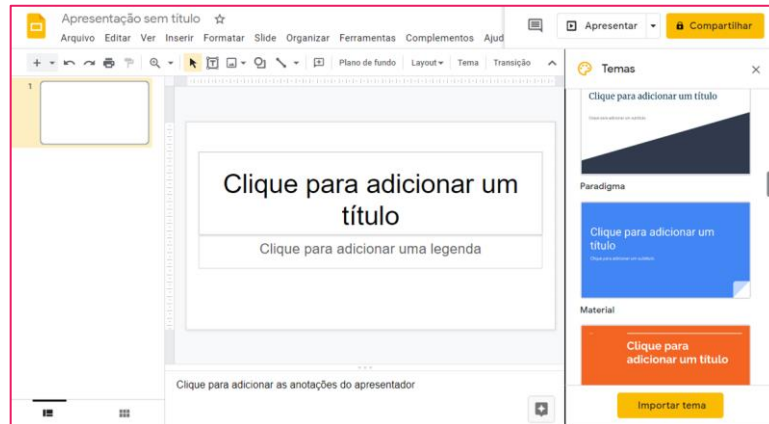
Apresentação sem título ☆
Arquivo Editar Ver Inserir Formatar Slide Organizar Ferramentas Complementos Ajud
Apresentar
Compartilhar
Plano de fundo Layout Tema Transição
Temas
1
Clique para adicionar um título
Clique para adicionar uma legenda
Clique para adicionar as anotações do apresentador
Clique para adicionar um título
Paradigma
Clique para adicionar um título
Material
Clique para adicionar um título
Importar tema